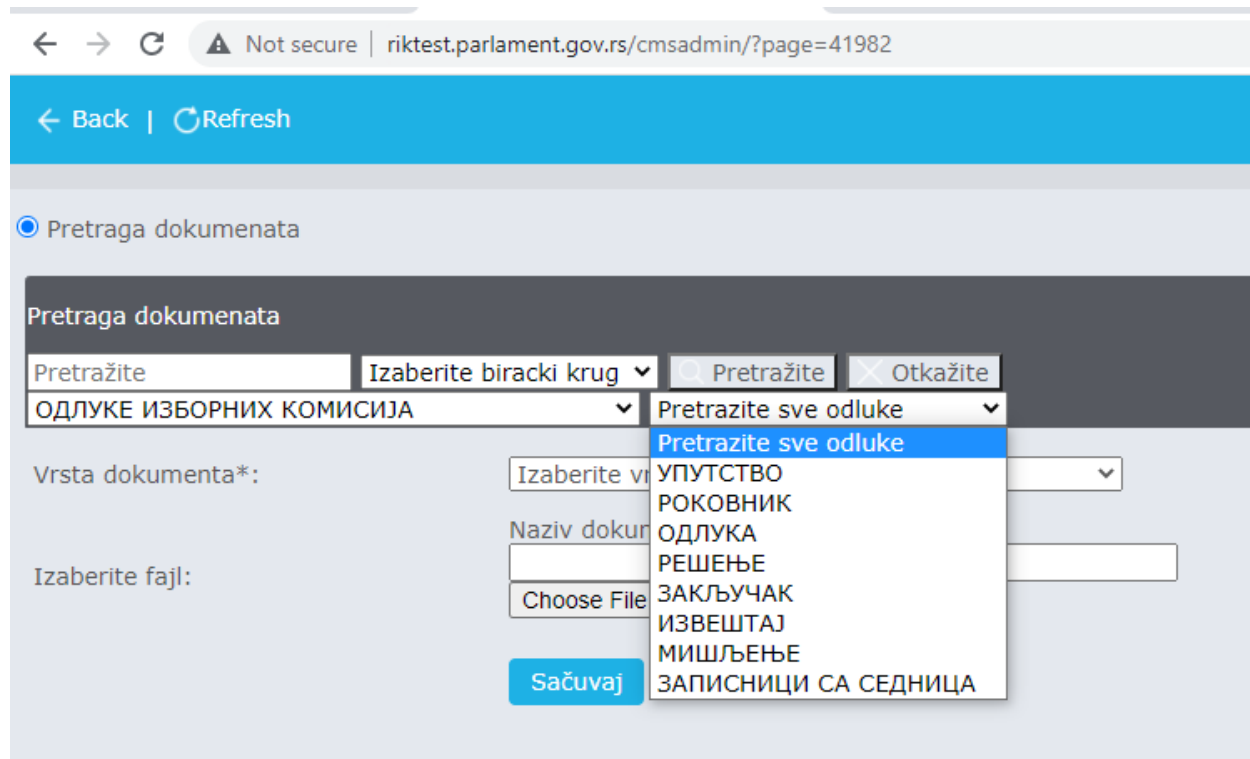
Not secure | riktest.parlament.gov.rs/cmsadmin/?page=41982

Back | Refresh

Pretraga dokumenata

Pretraga dokumenata

Pretražite
Izaberite biracki krug
Pretražite
Otkažite
ОДЛУКЕ ИЗБОРНИХ КОМИСИЈА
Pretrazite sve odluke

Pretrazite sve odluke
УПУТСТВО
РОКОВНИК
ОДЛУКА
РЕШЕЊЕ
ЗАКЉУЧАК
ИЗВЕШТАЈ
МИШЉЕЊЕ
ЗАПИСНИЦИ СА СЕДНИЦА

Vrsta dokumenta*:
Izaberite vr

Naziv dokum

Izaberite fajl:
Choose File

Sačuvaj